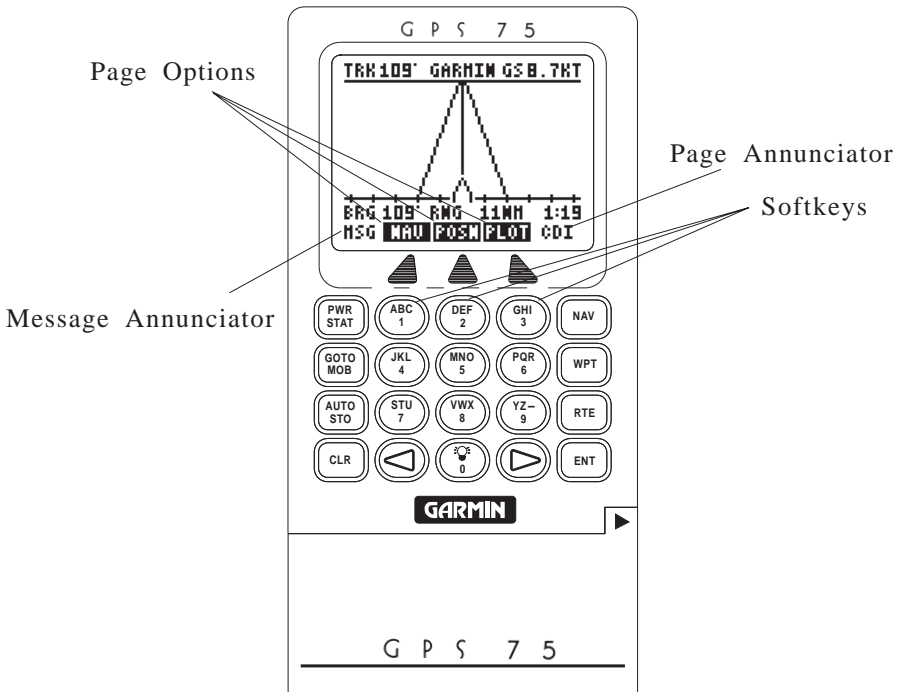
GPS 75

Page Options

TRK109° GARMIN GS8.7KT

Page Annunciator

Softkeys

BRG 109° RNG 11NM 1:19
MSG NAV POSN PLOT CDI

Message Annunciator

PWR STAT

ABC 1

DEF 2

GHI 3

NAV

GOTO MOB

JKL 4

MNO 5

PQR 6

WPT

AUTO STO

STU 7

VWX 8

YZ– 9

RTE

CLR

0

ENT

GARMIN

GPS 75